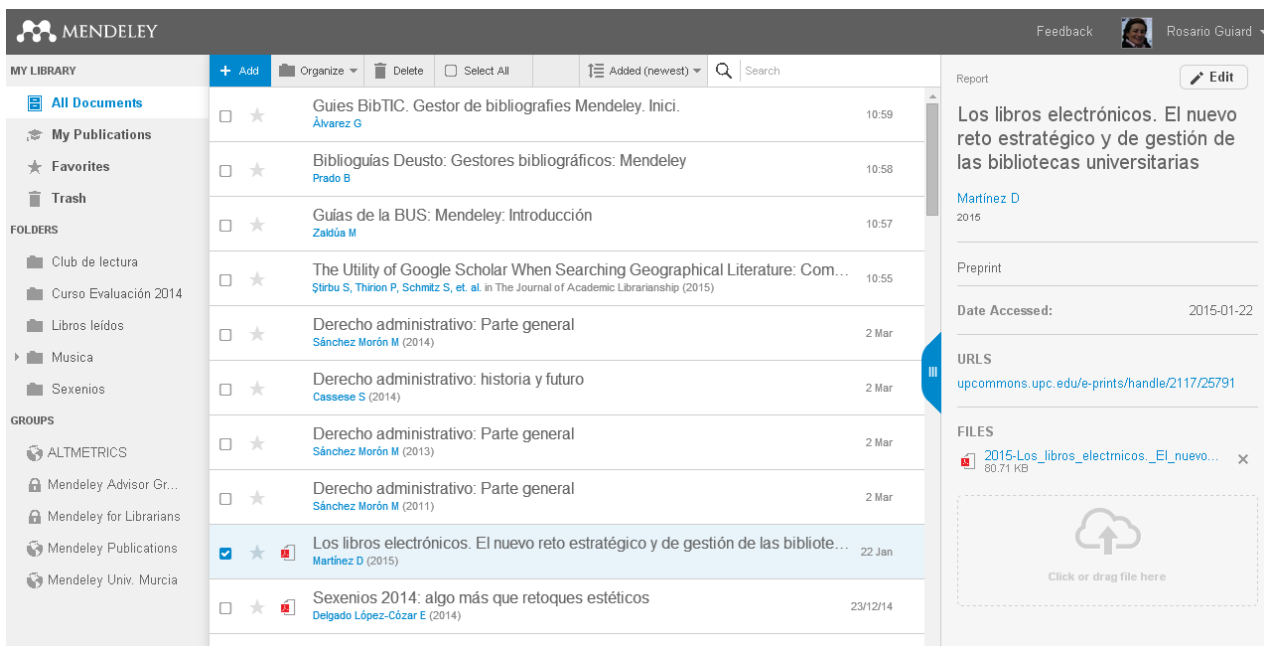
MENDELEY

Feedback Rosario Guiard

MY LIBRARY
All Documents
My Publications
Favorites
Trash
FOLDERS
Club de lectura
Curso Evaluación 2014
Libros leídos
Musica
Sexenios
GROUPS
ALTMETRICS
Mendeley Advisor Gr...
Mendeley for Librarians
Mendeley Publications
Mendeley Univ. Murcia

+ Add Organize Delete Select All Added (newest) Search

Guies BibTIC. Gestor de bibliografies Mendeley. Inici.
Àlvarez G
10:59

Biblioguías Deusto: Gestores bibliográficos: Mendeley
Prado B
10:58

Guías de la BUS: Mendeley: Introducción
Zaldúa M
10:57

The Utility of Google Scholar When Searching Geographical Literature: Com...
Ştirbu S, Thirion P, Schmitz S, et. al. in The Journal of Academic Librarianship (2015)
10:55

Derecho administrativo: Parte general
Sánchez Morón M (2014)
2 Mar

Derecho administrativo: historia y futuro
Cassese S (2014)
2 Mar

Derecho administrativo: Parte general
Sánchez Morón M (2013)
2 Mar

Derecho administrativo: Parte general
Sánchez Morón M (2011)
2 Mar

Los libros electrónicos. El nuevo reto estratégico y de gestión de las bibliote...
Martínez D (2015)
22 Jan

Sexenios 2014: algo más que retoques estéticos
Delgado López-Cózar E (2014)
23/12/14

Report
Edit
Los libros electrónicos. El nuevo reto estratégico y de gestión de las bibliotecas universitarias
Martínez D
2015

Preprint

Date Accessed: 2015-01-22

URLS
upcommons.upc.edu/e-prints/handle/2117/25791

FILES
2015-Los_libros_electrnicos._El_nuevo...
80.71 KB

Click or drag file here